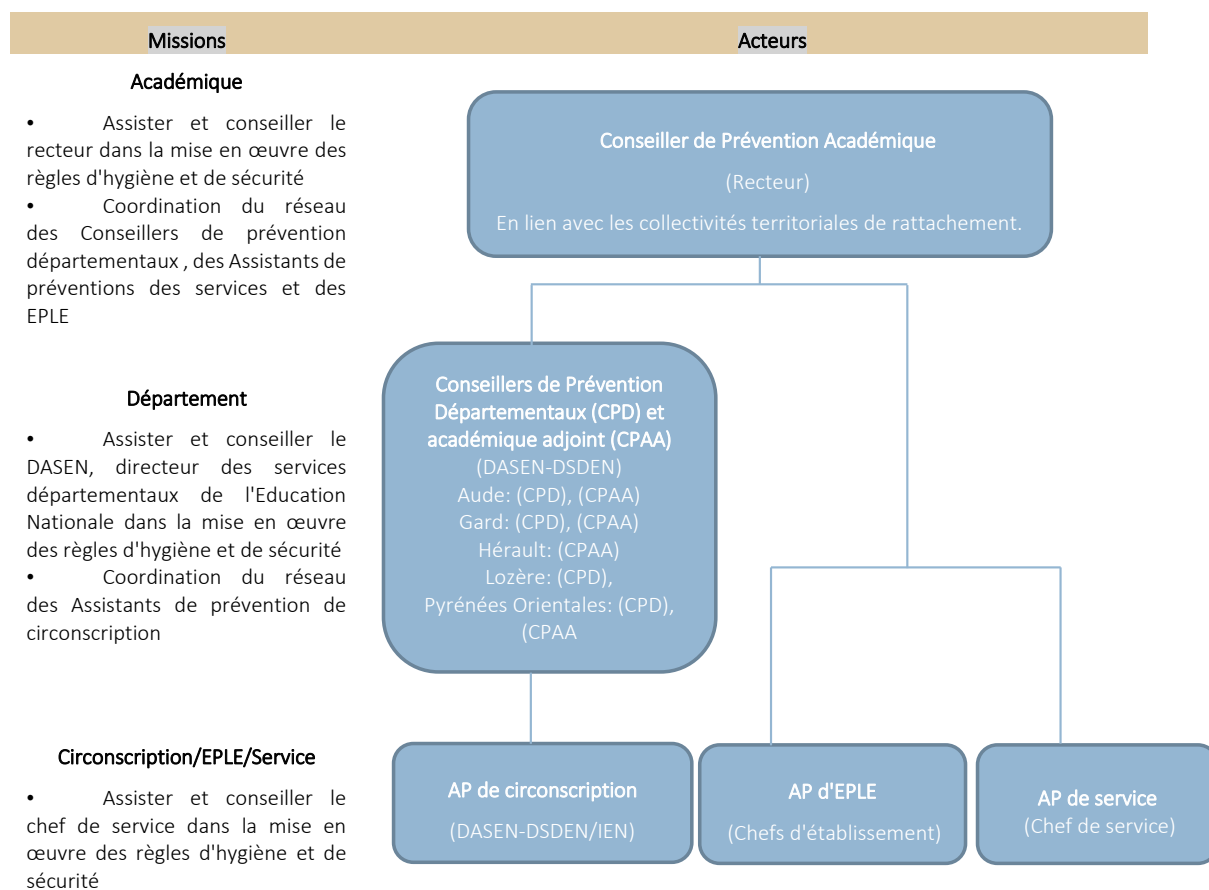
| Missions | Acteurs |
|---|---|

Académique

• Assister et conseiller le recteur dans la mise en œuvre des règles d'hygiène et de sécurité
• Coordination du réseau des Conseillers de prévention départementaux , des Assistants de préventions des services et des EPLE

Département

• Assister et conseiller le DASEN, directeur des services départementaux de l'Education Nationale dans la mise en œuvre des règles d'hygiène et de sécurité
• Coordination du réseau des Assistants de prévention de circonscription

Circonscription/EPLE/Service

• Assister et conseiller le chef de service dans la mise en œuvre des règles d'hygiène et de sécurité

Conseiller de Prévention Académique
(Recteur)
En lien avec les collectivités territoriales de rattachement.

Conseillers de Prévention Départementaux (CPD) et académique adjoint (CPAA)
(DASEN-DSDEN)
Aude: (CPD), (CPAA)
Gard: (CPD), (CPAA)
Hérault: (CPAA)
Lozère: (CPD),
Pyrénées Orientales: (CPD), (CPAA

AP de circonscription
(DASEN-DSDEN/IEN)

AP d'EPLE
(Chefs d'établissement)

AP de service
(Chef de service)